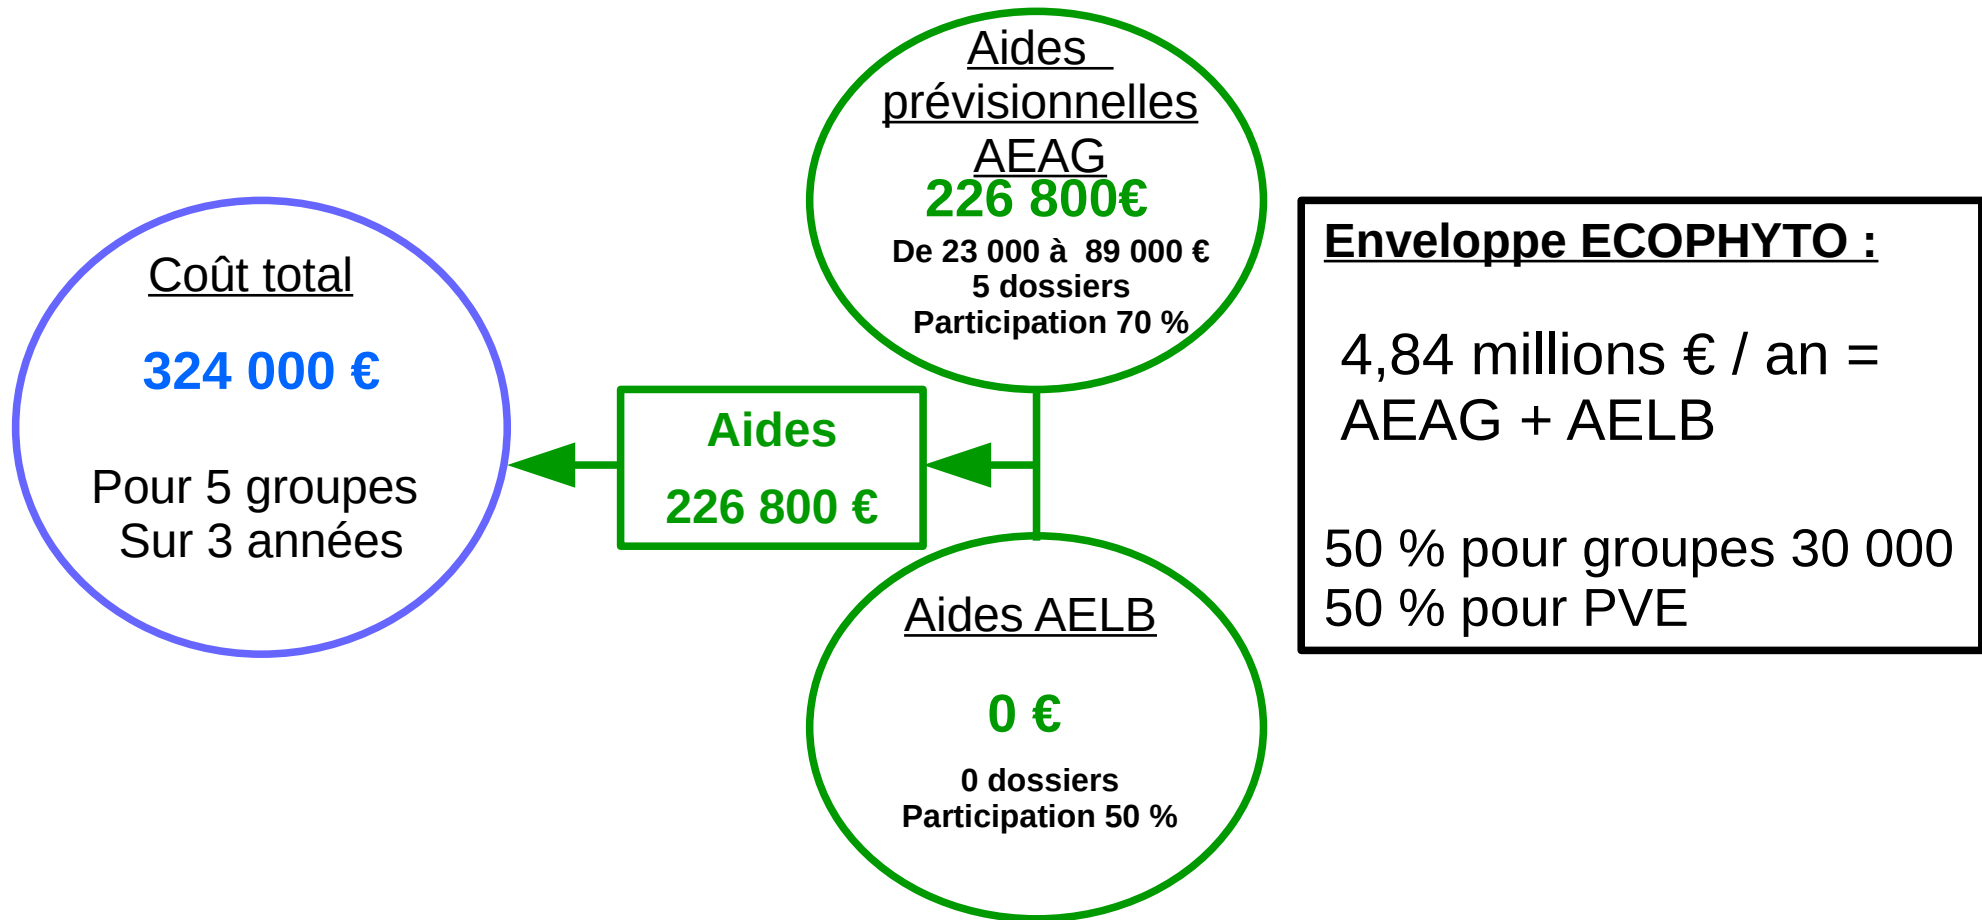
Coût total

324 000 €

Pour 5 groupes
Sur 3 années

Aides

226 800 €

Aides prévisionnelles AEAG

226 800€

De 23 000 à 89 000 €
5 dossiers
Participation 70 %

Aides AELB

0 €

0 dossiers
Participation 50 %

Enveloppe ECOPHYTO :

4,84 millions € / an =
AEAG + AELB

50 % pour groupes 30 000
50 % pour PVE